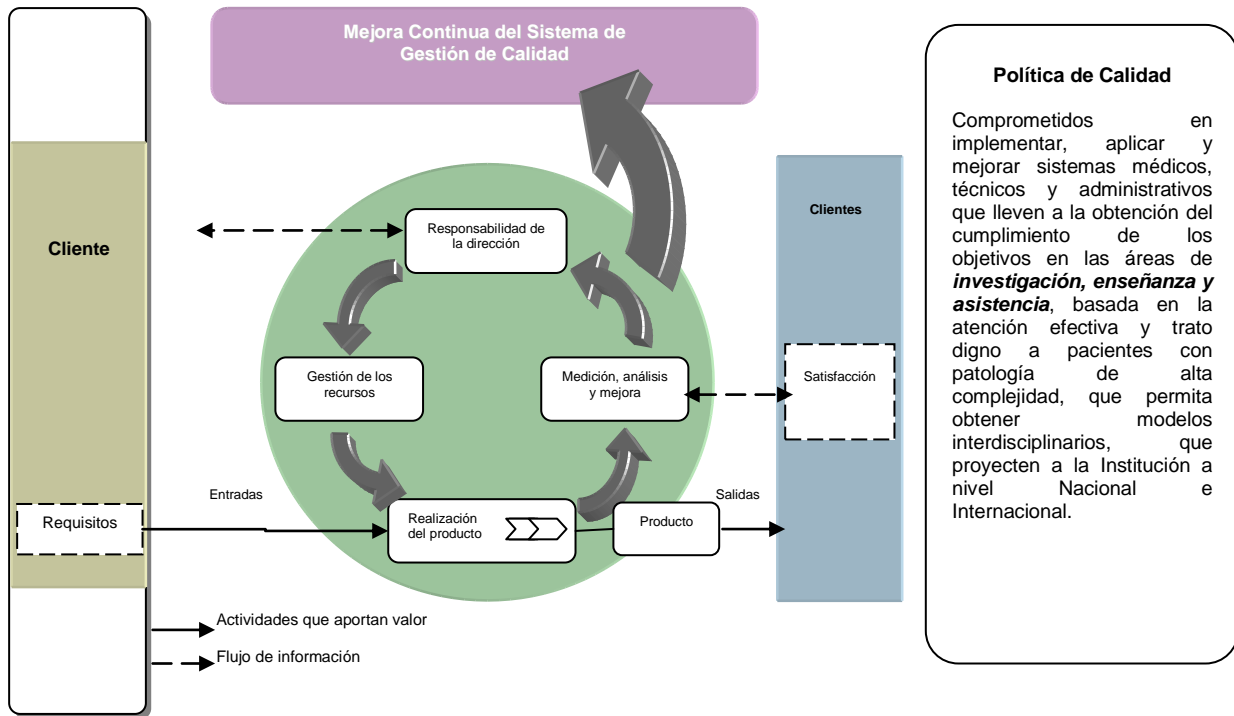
Mejora Continua del Sistema de Gestión de Calidad

Cliente

Requisitos

Entradas

Responsabilidad de la dirección

Gestión de los recursos

Medición, análisis y mejora

Realización del producto

Producto

Salidas

Clientes

Satisfacción

Actividades que aportan valor

Flujo de información

Política de Calidad

Comprometidos en implementar, aplicar y mejorar sistemas médicos, técnicos y administrativos que lleven a la obtención del cumplimiento de los objetivos en las áreas de ***investigación, enseñanza y asistencia***, basada en la atención efectiva y trato digno a pacientes con patología de alta complejidad, que permita obtener modelos interdisciplinarios, que proyecten a la Institución a nivel Nacional e Internacional.